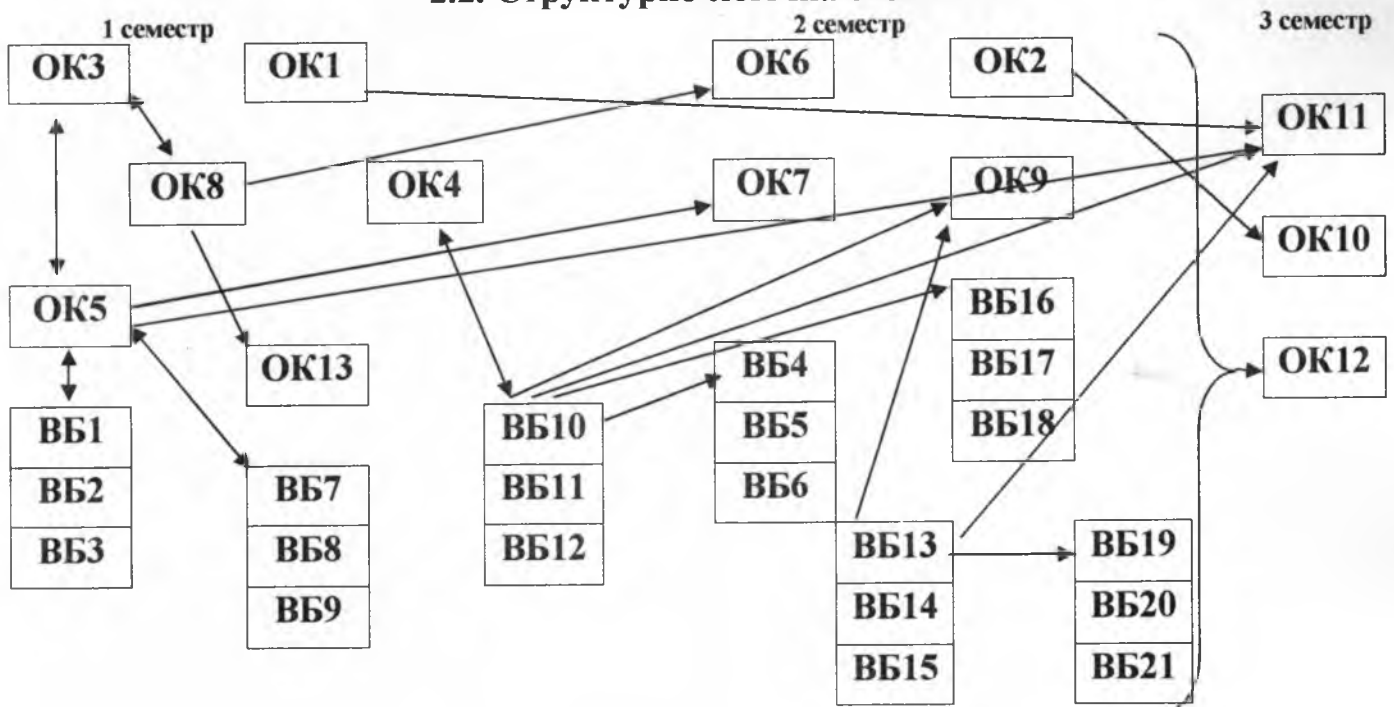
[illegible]

1 семестр

2 семестр

3 семестр

ОК3

ОК1

ОК6

ОК2

ОК11

ОК8

ОК4

ОК7

ОК9

ОК10

ОК5

ВБ16

ВБ17

ВБ18

ОК13

ОК12

ВБ4

ВБ5

ВБ6

ВБ1

ВБ2

ВБ3

ВБ10

ВБ11

ВБ12

ВБ7

ВБ8

ВБ9

ВБ13

ВБ14

ВБ15

ВБ19

ВБ20

ВБ21